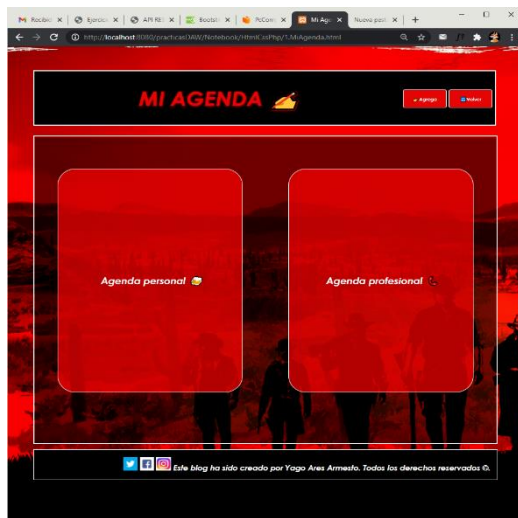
Recibid ×
Ejercicio ×
API RE ×
Bootstr ×
PcCom ×
Mi Age ×
Nueva pest ×
+

http://localhost:8080/practicasDAW/Notebook/HtmlCssPhp/1.MiAgenda.html

MI AGENDA

Agrega
Volver

Agenda personal

Agenda profesional

Este blog ha sido creado por Yago Ares Armesto. Todos los derechos reservados ©.